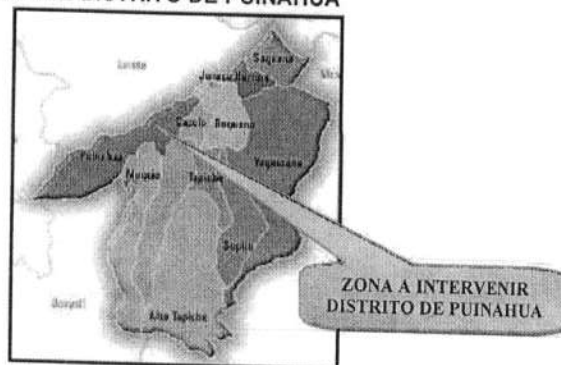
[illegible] DISTRITO DE PUINAHUA

Loreto

Saquena

Jenaro Herrera

Capelo

Emilio San Martín

Puinahua

Requena

Pampa Hermosa

Tapiche

Vargas Guerra

Soplin

Alto Tapiche

ZONA A INTERVENIR
DISTRITO DE PUINAHUA